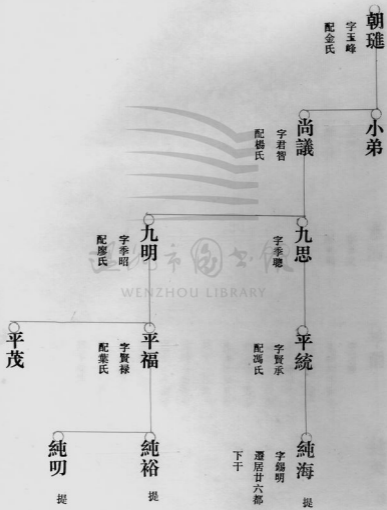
朝璡
字玉峰
配金氏

小弟

尚議
字君晉
配楊氏

九思
字季聰

九明
字季昭
配廖氏

平統
字賢承
配馮氏

平福
字賢禄
配葉氏

平茂

純海
字錫明
遷居廿六都
下干
提

純裕
提

純叨
提

温州市图书馆
WENZHOU LIBRARY